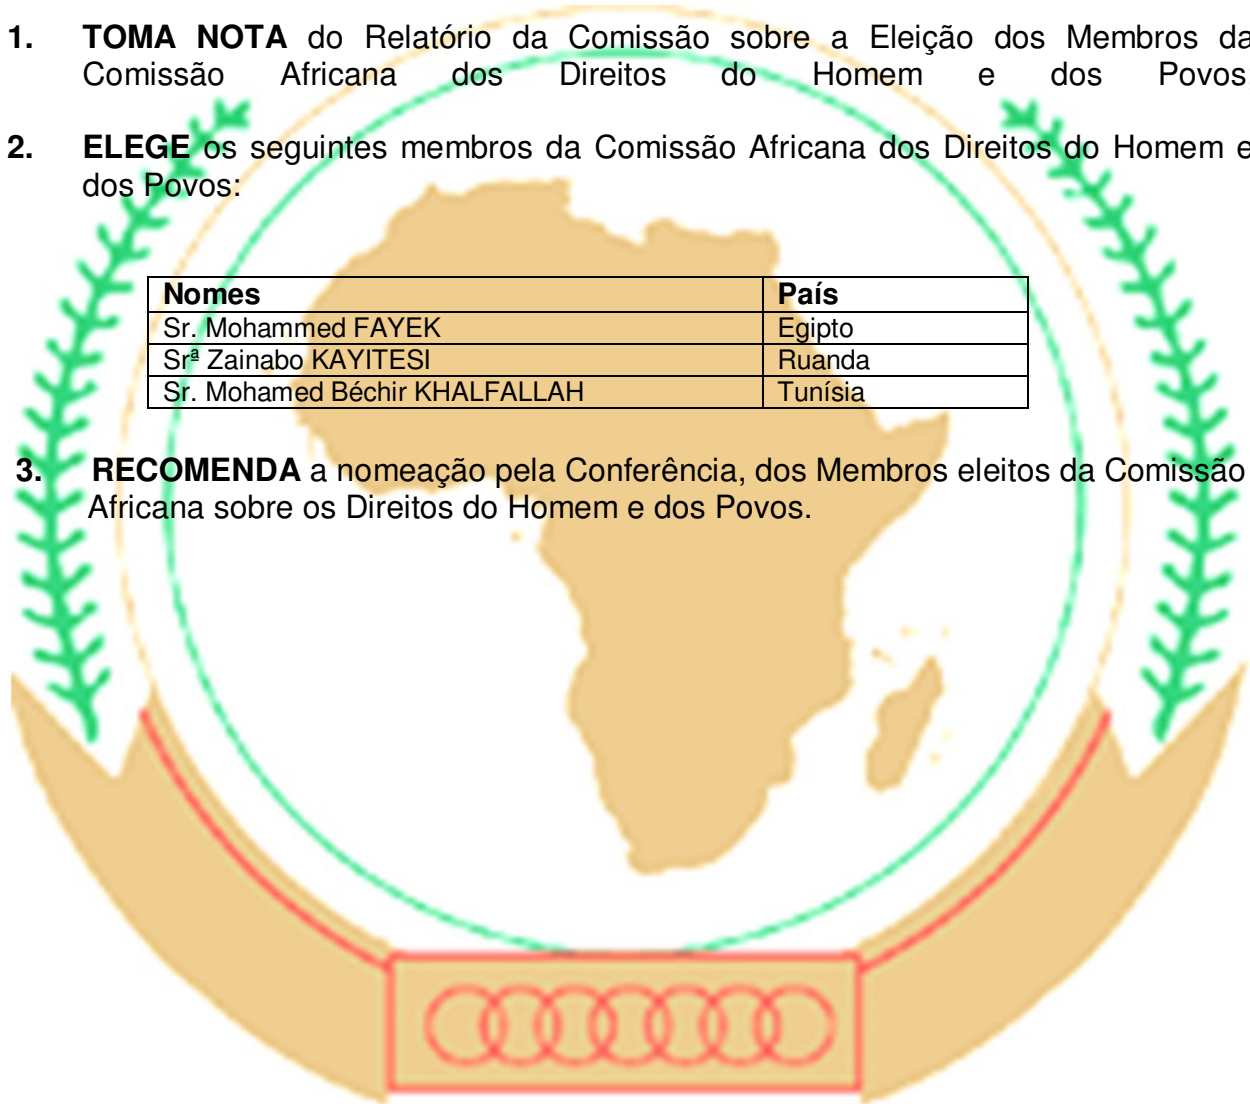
1. **TOMA NOTA** do Relatório da Comissão sobre a Eleição dos Membros da Comissão Africana dos Direitos do Homem e dos Povos

2. **ELEGE** os seguintes membros da Comissão Africana dos Direitos do Homem e dos Povos:

| **Nomes** | **País** |
|---|---|
| Sr. Mohammed FAYEK | Egipto |
| Srª Zainabo KAYITESI | Ruanda |
| Sr. Mohamed Béchir KHALFALLAH | Tunísia |

3. **RECOMENDA** a nomeação pela Conferência, dos Membros eleitos da Comissão Africana sobre os Direitos do Homem e dos Povos.